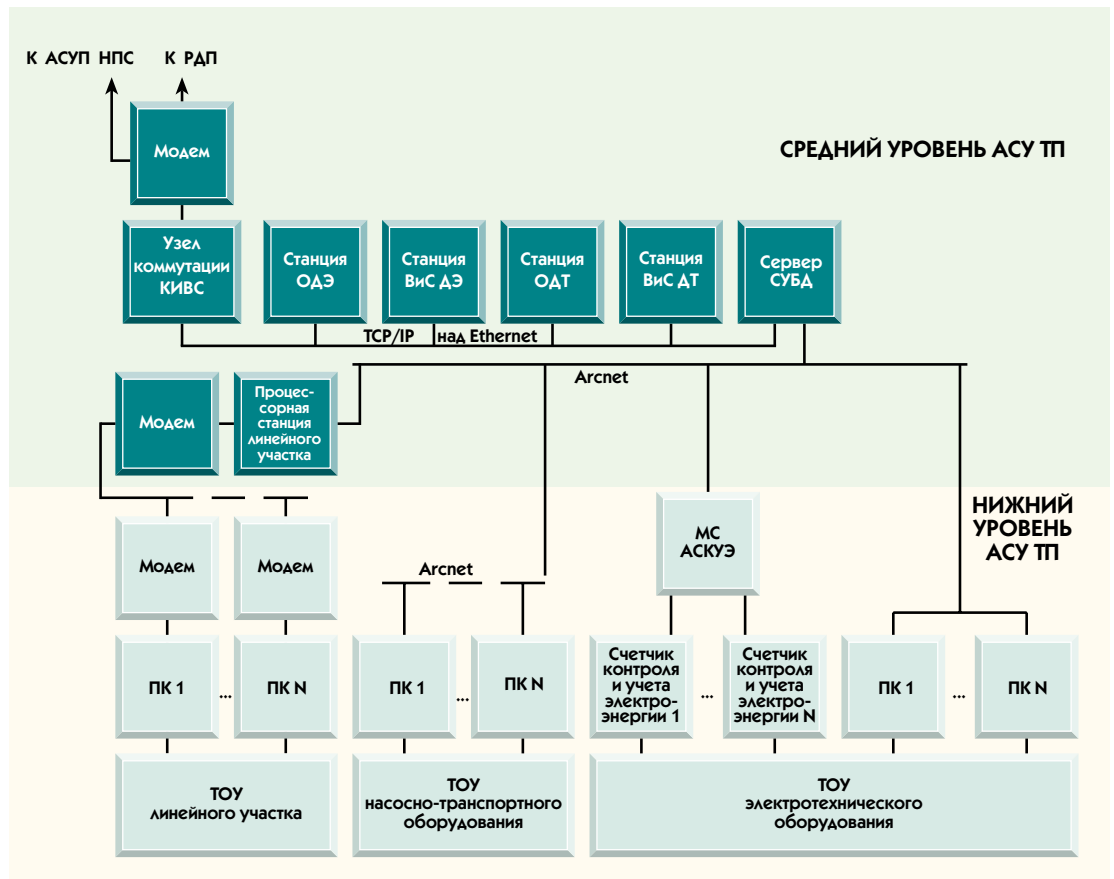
К АСУП НПС

К РДП

Модем

СРЕДНИЙ УРОВЕНЬ АСУ ТП

Узел коммутации КИВС

Станция ОДЭ

Станция ВиС ДЭ

Станция ОДТ

Станция ВиС ДТ

Сервер СУБД

TCP/IP над Ethernet

Arcnet

Модем

Процессорная станция линейного участка

НИЖНИЙ УРОВЕНЬ АСУ ТП

Модем

Модем

Arcnet

МС АСКУЭ

ПК 1

...

ПК N

ПК 1

...

ПК N

Счетчик контроля и учета электроэнергии 1

...

Счетчик контроля и учета электроэнергии N

ПК 1

...

ПК N

ТОУ линейного участка

ТОУ насосно-транспортного оборудования

ТОУ электротехнического оборудования